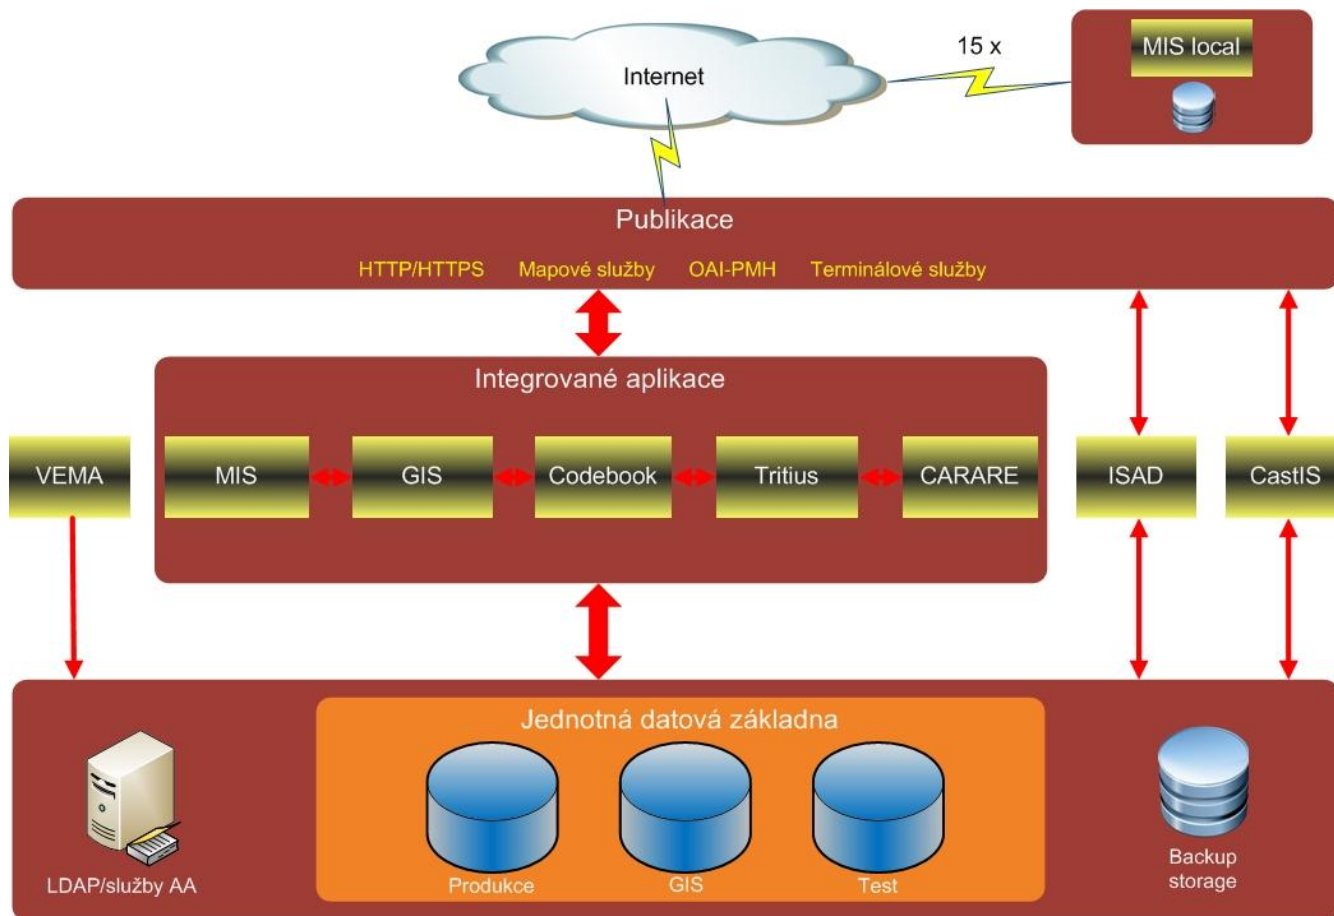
Internet

15 x

MIS local

Publikace

HTTP/HTTPS Mapové služby OAI-PMH Terminálové služby

Integrované aplikace

VEMA

MIS

GIS

Codebook

Tritius

CARARE

ISAD

CastIS

Jednotná datová základna

Produkce

GIS

Test

LDAP/služby AA

Backup storage